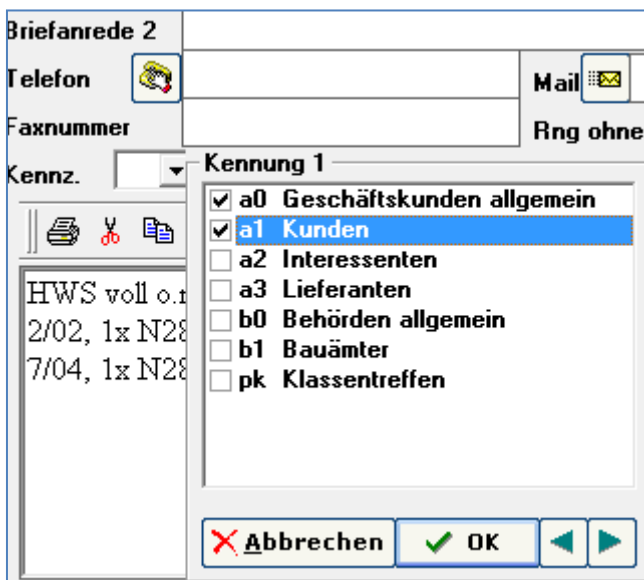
Briefanrede 2
Telefon
Mail
Faxnummer
Rng ohne
Kennz.
Kennung 1
a0 Geschäftskunden allgemein
a1 Kunden
a2 Interessenten
a3 Lieferanten
b0 Behörden allgemein
b1 Bauämter
pk Klassentreffen
HWS voll o.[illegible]
2/02, 1x N2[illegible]
7/04, 1x N2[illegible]
Abbrechen
OK